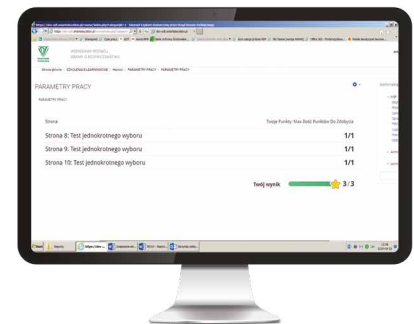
PARAMETRY PRACY

PARAMETRY PRACY

Strona | Twoje Punkty / Max Do Zdobycia
Strona 8: Test jednokrotnego wyboru 1/1
Strona 9: Test jednokrotnego wyboru 1/1
Strona 10: Test jednokrotnego wyboru 1/1

Twój wynik 3 / 3